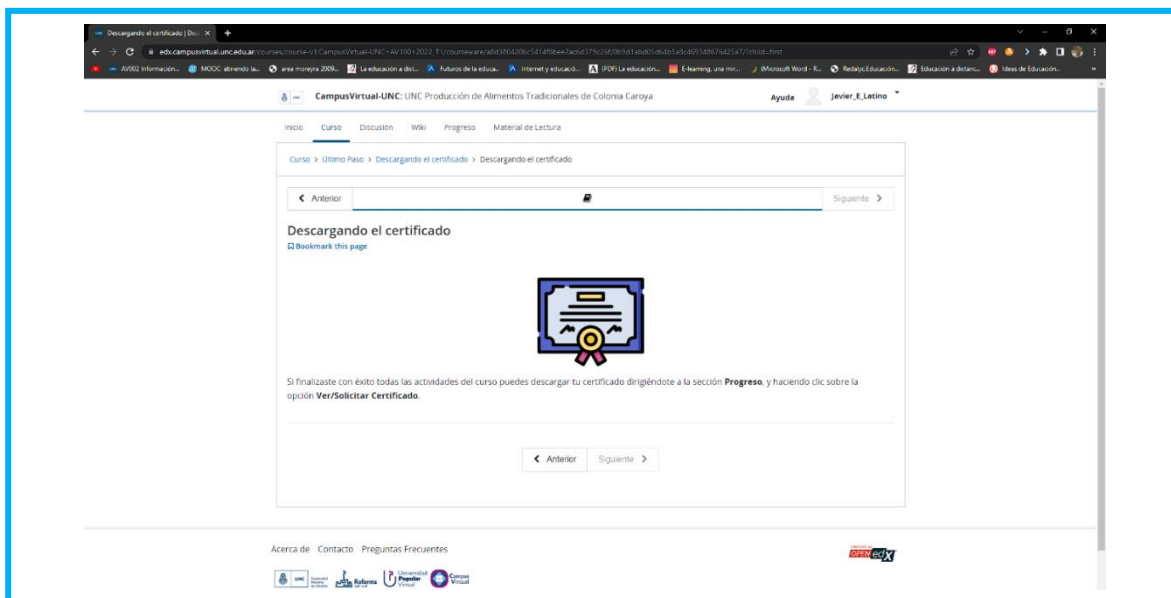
Descargando el certificado | Dos ×

edx.campusvirtual.unc.edu.ar/courses/course-v1:CampusVirtual-UNC+AV100+2022_T1/courseware/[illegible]

AV002 Información... MOOC abriendo la... area moreyra 2009... La educación a dist... Futuros de la educa... Internet y educació... (PDF) La educación... E-learning, una mir... (Microsoft Word - R... Redalyc.Educación... Educación a distanc... Ideas de Educación...

CampusVirtual-UNC: UNC Producción de Alimentos Tradicionales de Colonia Caroya

Ayuda Javier_E_Latino

Inicio Curso Discusión Wiki Progreso Material de Lectura

Curso › Último Paso › Descargando el certificado › Descargando el certificado

Anterior

Siguiente

Descargando el certificado

Bookmark this page

Si finalizaste con éxito todas las actividades del curso puedes descargar tu certificado dirigiéndote a la sección **Progreso**, y haciendo clic sobre la opción **Ver/Solicitar Certificado**.

Anterior Siguiente

Acerca de Contacto Preguntas Frecuentes

OPEN edX

UNC Reforma Universidad Popular Virtual Campus Virtual